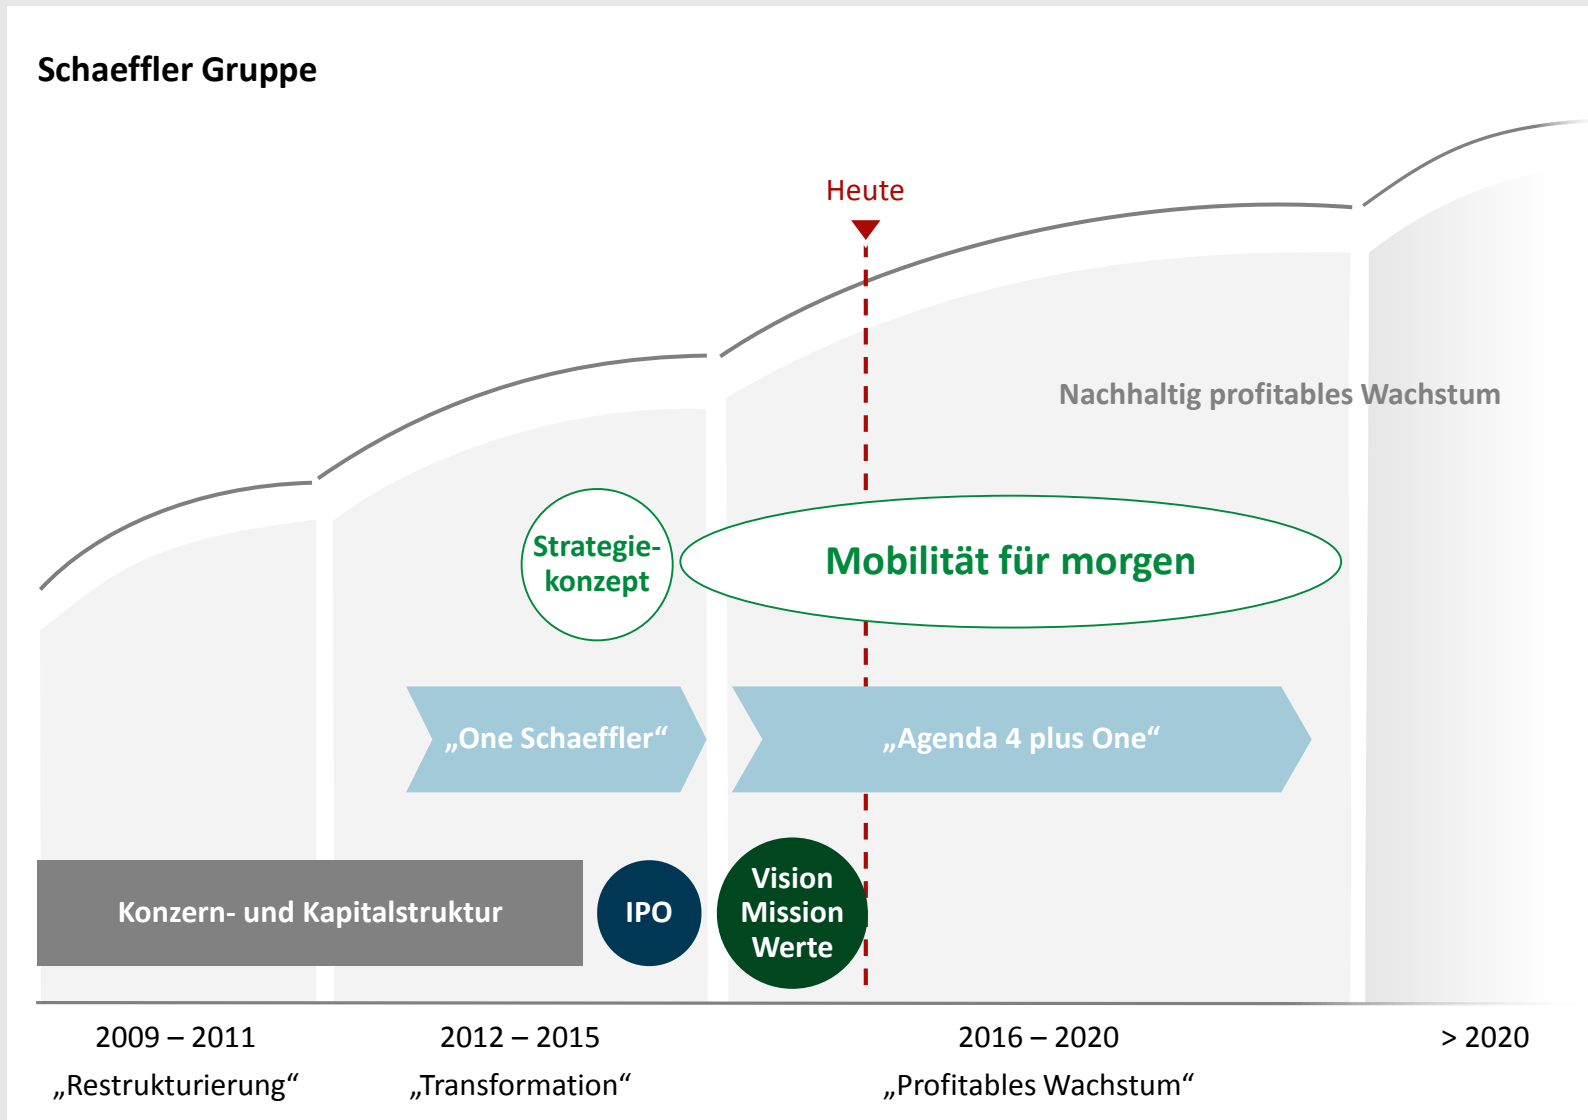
Schaeffler Gruppe

Heute

Nachhaltig profitables Wachstum

Strategiekonzept

Mobilität für morgen

„One Schaeffler“

„Agenda 4 plus One“

Konzern- und Kapitalstruktur

IPO

Vision Mission Werte

2009 – 2011
„Restrukturierung“

2012 – 2015
„Transformation“

2016 – 2020
„Profitables Wachstum“

> 2020